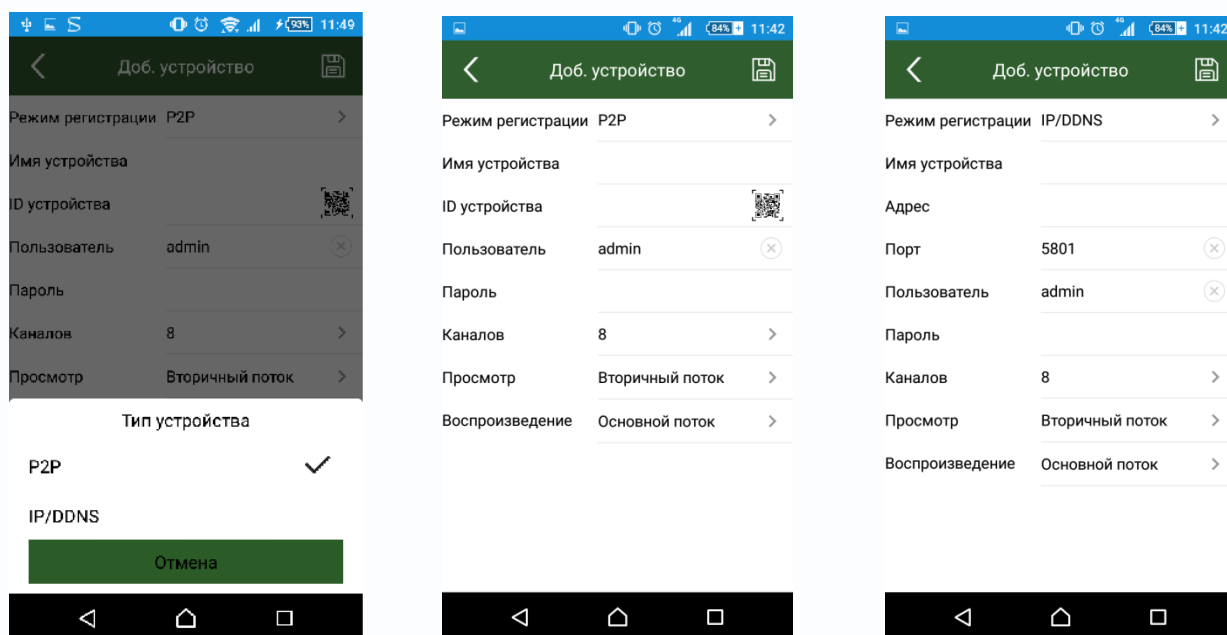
93% 11:49

Доб. устройство

Режим регистрации P2P

Имя устройства

ID устройства

Пользователь admin

Пароль

Каналов 8

Просмотр Вторичный поток

Тип устройства

P2P

IP/DDNS

Отмена

4G 84% 11:42

Доб. устройство

Режим регистрации P2P

Имя устройства

ID устройства

Пользователь admin

Пароль

Каналов 8

Просмотр Вторичный поток

Воспроизведение Основной поток

4G 84% 11:42

Доб. устройство

Режим регистрации IP/DDNS

Имя устройства

Адрес

Порт 5801

Пользователь admin

Пароль

Каналов 8

Просмотр Вторичный поток

Воспроизведение Основной поток